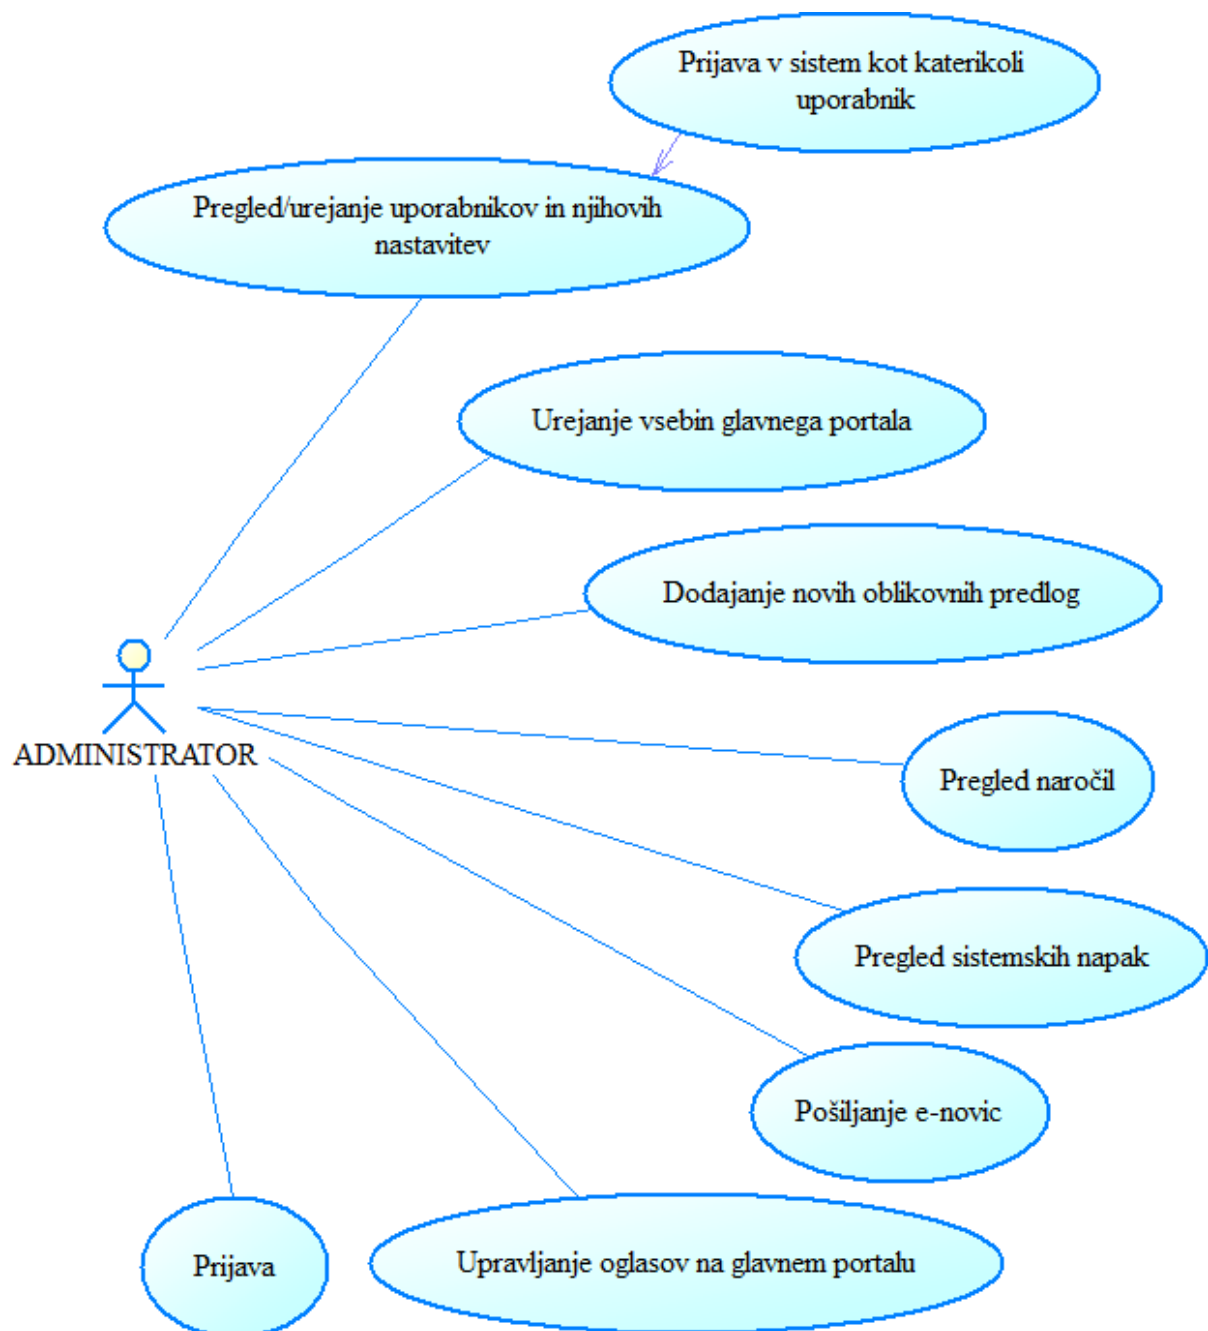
Prijava v sistem kot katerikoli uporabnik

Pregled/urejanje uporabnikov in njihovih nastavitev

Urejanje vsebin glavnega portala

Dodajanje novih oblikovnih predlog

ADMINISTRATOR

Pregled naročil

Pregled sistemskih napak

Pošiljanje e-novic

Prijava

Upravljanje oglasov na glavnem portalu